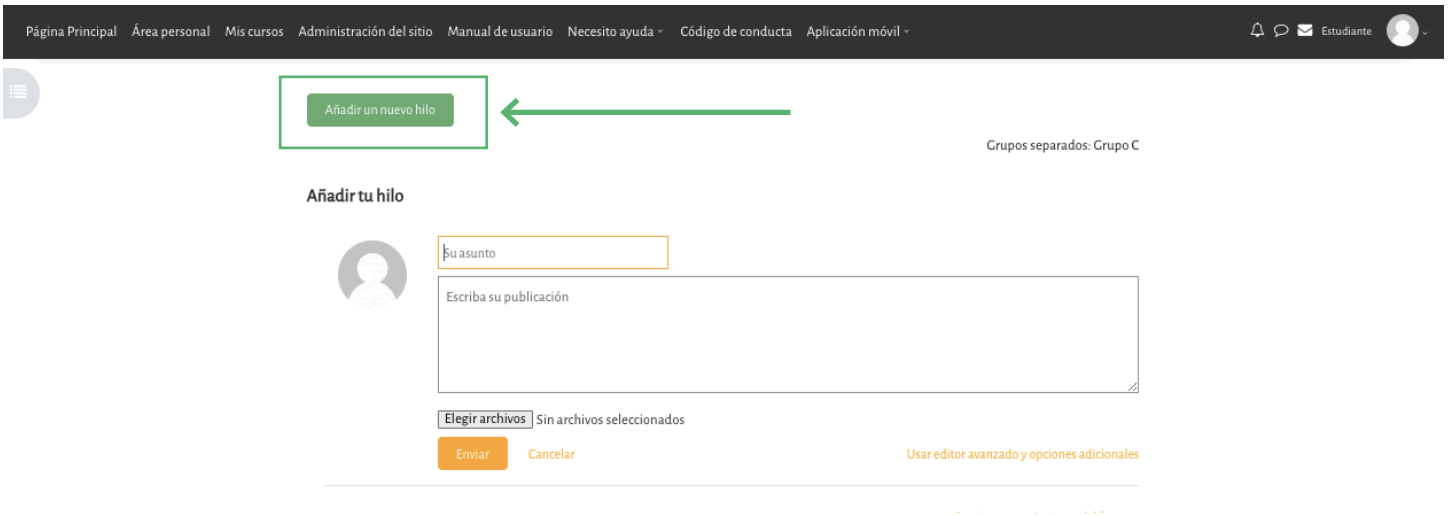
Página Principal Área personal Mis cursos Administración del sitio Manual de usuario Necesito ayuda Código de conducta Aplicación móvil Estudiante

Añadir un nuevo hilo

Grupos separados: Grupo C

Añadir tu hilo

Su asunto

Escriba su publicación

Elegir archivos Sin archivos seleccionados

Enviar Cancelar Usar editor avanzado y opciones adicionales

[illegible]